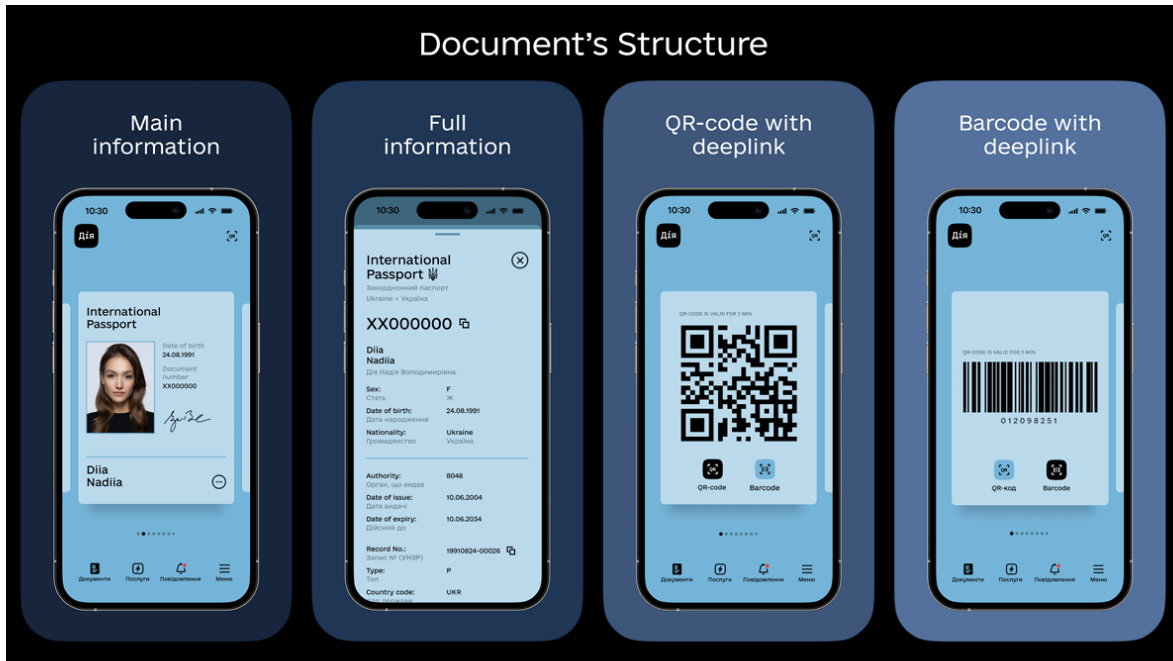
Document's Structure

Main information

10:30

Дія

International Passport

Date of birth
24.08.1991

Document number
XX000000

Diia
Nadiia

Документи Послуги Повідомлення Меню

Full information

10:30

International Passport
Закордонний паспорт
Ukraine • Україна

XX000000

Diia
Nadiia
Дія Надія Володимирівна

Sex: F
Стать Ж

Date of birth: 24.08.1991
Дата народження

Nationality: Ukraine
Громадянство Україна

Authority: 8048
Орган, що видав

Date of issue: 10.06.2004
Дата видачі

Date of expiry: 10.06.2034
Дійсний до

Record No.: 19910824-00026
Запис № (УНЗР)

Type: P
Тип

Country code: UKR

QR-code with deeplink

10:30

Дія

QR-CODE IS VALID FOR 3 MIN

QR-code Barcode

Документи Послуги Повідомлення Меню

Barcode with deeplink

10:30

Дія

QR-CODE IS VALID FOR 3 MIN

012098251

QR-код Barcode

Документи Послуги Повідомлення Меню